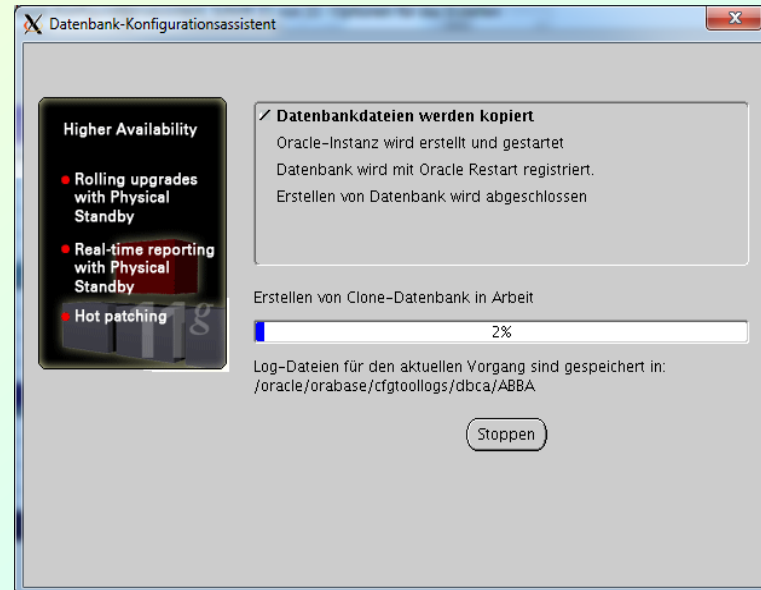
Datenbank-Konfigurationsassistent

Higher Availability

Rolling upgrades with Physical Standby

Real-time reporting with Physical Standby

Hot patching

11g

Datenbankdateien werden kopiert
Oracle-Instanz wird erstellt und gestartet
Datenbank wird mit Oracle Restart registriert.
Erstellen von Datenbank wird abgeschlossen

Erstellen von Clone-Datenbank in Arbeit

2%

Log-Dateien für den aktuellen Vorgang sind gespeichert in:
/oracle/orabase/cfgtoollogs/dbca/ABBA

Stoppen